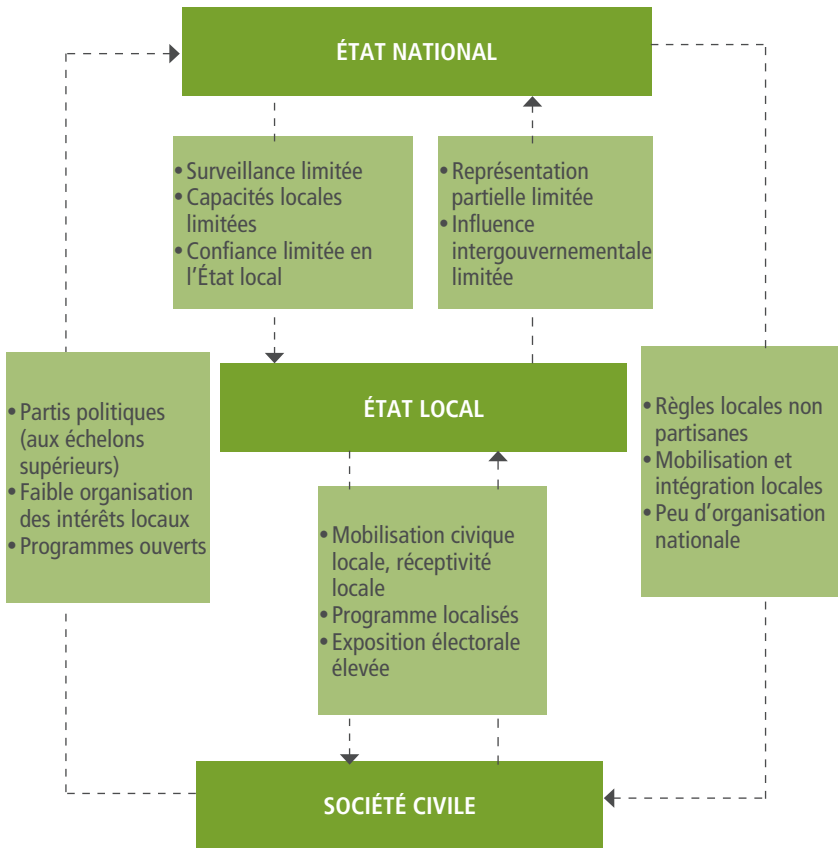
ÉTAT NATIONAL

• Surveillance limitée
• Capacités locales limitées
• Confiance limitée en l'État local

• Représentation partielle limitée
• Influence intergouvernementale limitée

• Partis politiques (aux échelons supérieurs)
• Faible organisation des intérêts locaux
• Programmes ouverts

ÉTAT LOCAL

• Règles locales non partisanes
• Mobilisation et intégration locales
• Peu d'organisation nationale

• Mobilisation civique locale, réceptivité locale
• Programme localisés
• Exposition électorale élevée

SOCIÉTÉ CIVILE